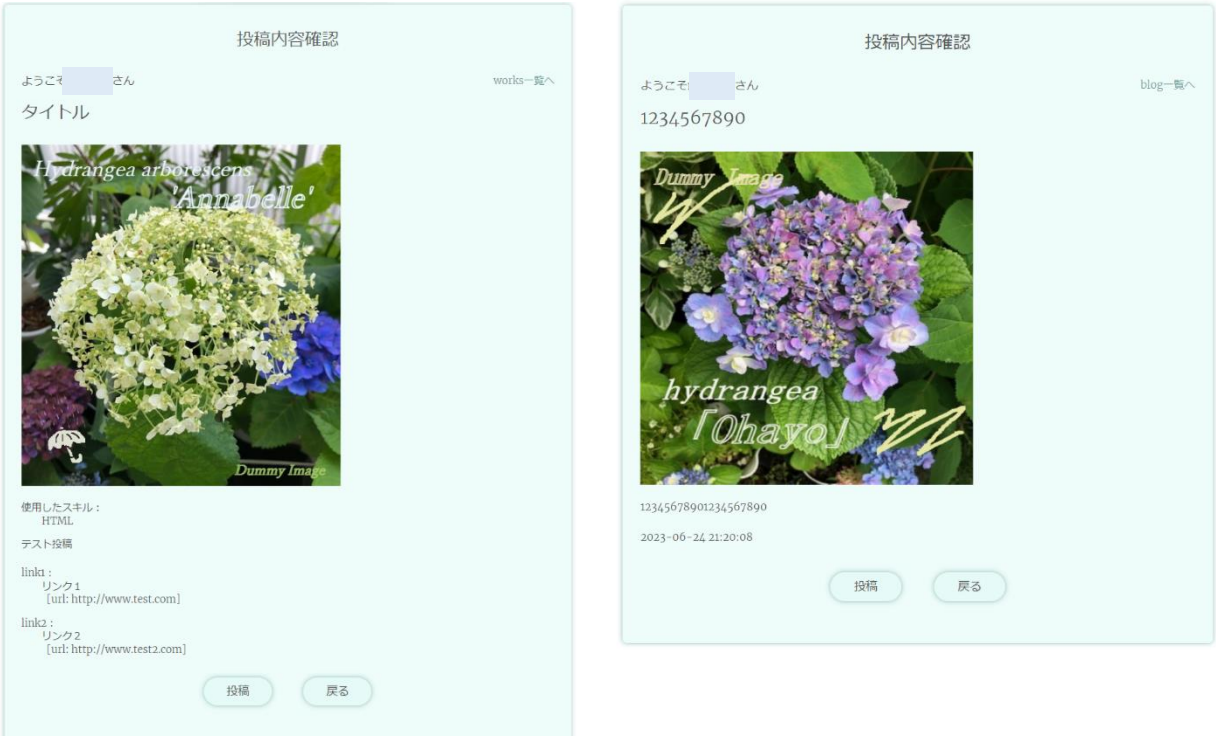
投稿内容確認

ようこそ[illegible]さん

works一覧へ

タイトル

Hydrangea arborescens 'Annabelle'

Dummy Image

使用したスキル：
HTML

テスト投稿

link1 :
リンク1
[url: http://www.test.com]

link2 :
リンク2
[url: http://www.test2.com]

投稿 戻る

投稿内容確認

ようこそ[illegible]さん

blog一覧へ

1234567890

Dummy Image

hydrangea
「Ohayo」

12345678901234567890

2023-06-24 21:20:08

投稿 戻る